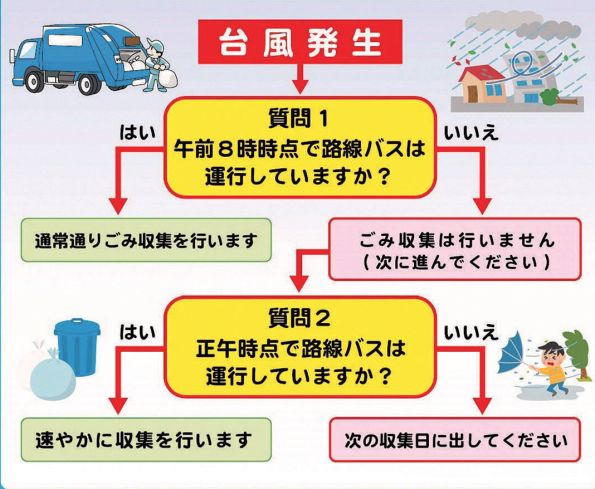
台風発生

質問１
午前８時時点で路線バスは運行していますか？

はい

いいえ

通常通りごみ収集を行います

ごみ収集は行いません
（次に進んでください）

質問２
正午時点で路線バスは運行していますか？

はい

いいえ

速やかに収集を行います

次の収集日に出してください